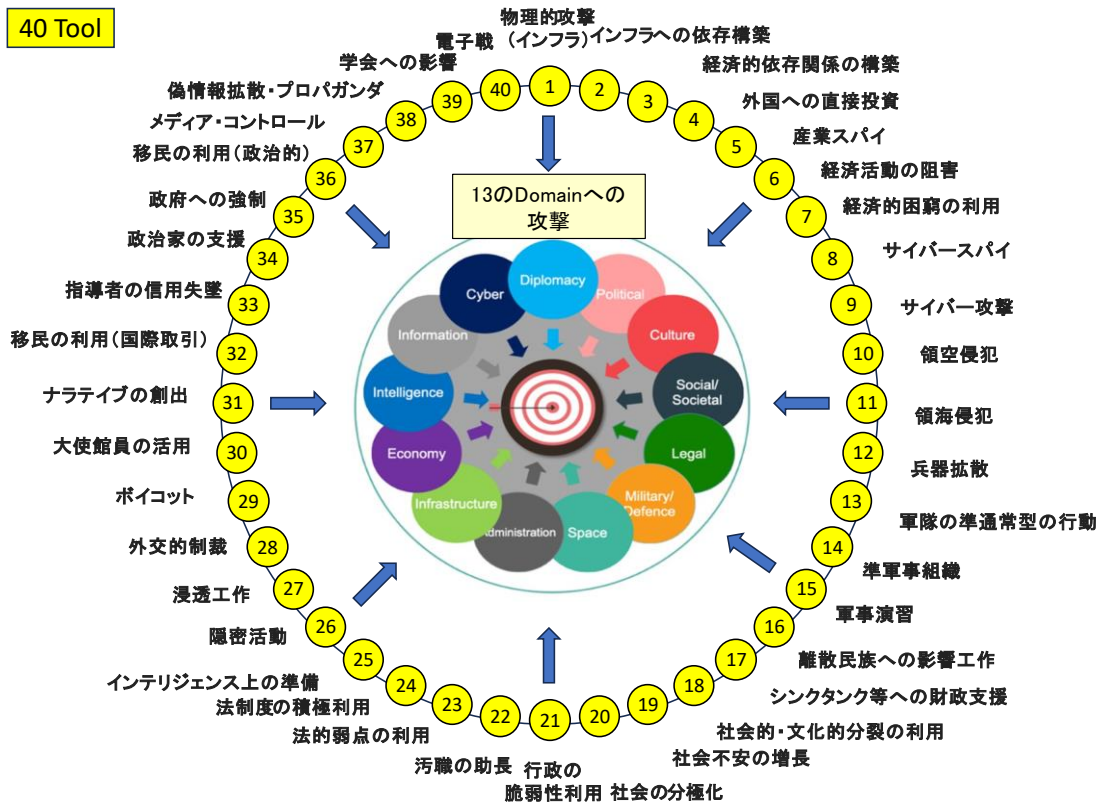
40 Tool

物理的攻撃 (インフラ)

電子戦

インフラへの依存構築

学会への影響

経済的依存関係の構築

偽情報拡散・プロパガンダ

外国への直接投資

メディア・コントロール

産業スパイ

移民の利用(政治的)

経済活動の阻害

政府への強制

経済的困窮の利用

政治家の支援

サイバースパイ

指導者の信用失墜

サイバー攻撃

移民の利用(国際取引)

領空侵犯

ナラテイブの創出

領海侵犯

大使館員の活用

兵器拡散

ボイコット

軍隊の準通常型の行動

外交的制裁

準軍事組織

浸透工作

軍事演習

隠密活動

離散民族への影響工作

インテリジェンス上の準備

シンクタンク等への財政支援

法制度の積極利用

社会的・文化的分裂の利用

法的弱点の利用

社会不安の増長

汚職の助長

行政の脆弱性利用

社会の分極化

1 2 3 4 5 6 7 8 9 10 11 12 13 14 15 16 17 18 19 20 21 22 23 24 25 26 27 28 29 30 31 32 33 34 35 36 37 38 39 40

13のDomainへの攻撃

Cyber
Diplomacy
Political
Information
Culture
Intelligence
Social/ Societal
Economy
Legal
Infrastructure
Military/ Defence
Administration
Space